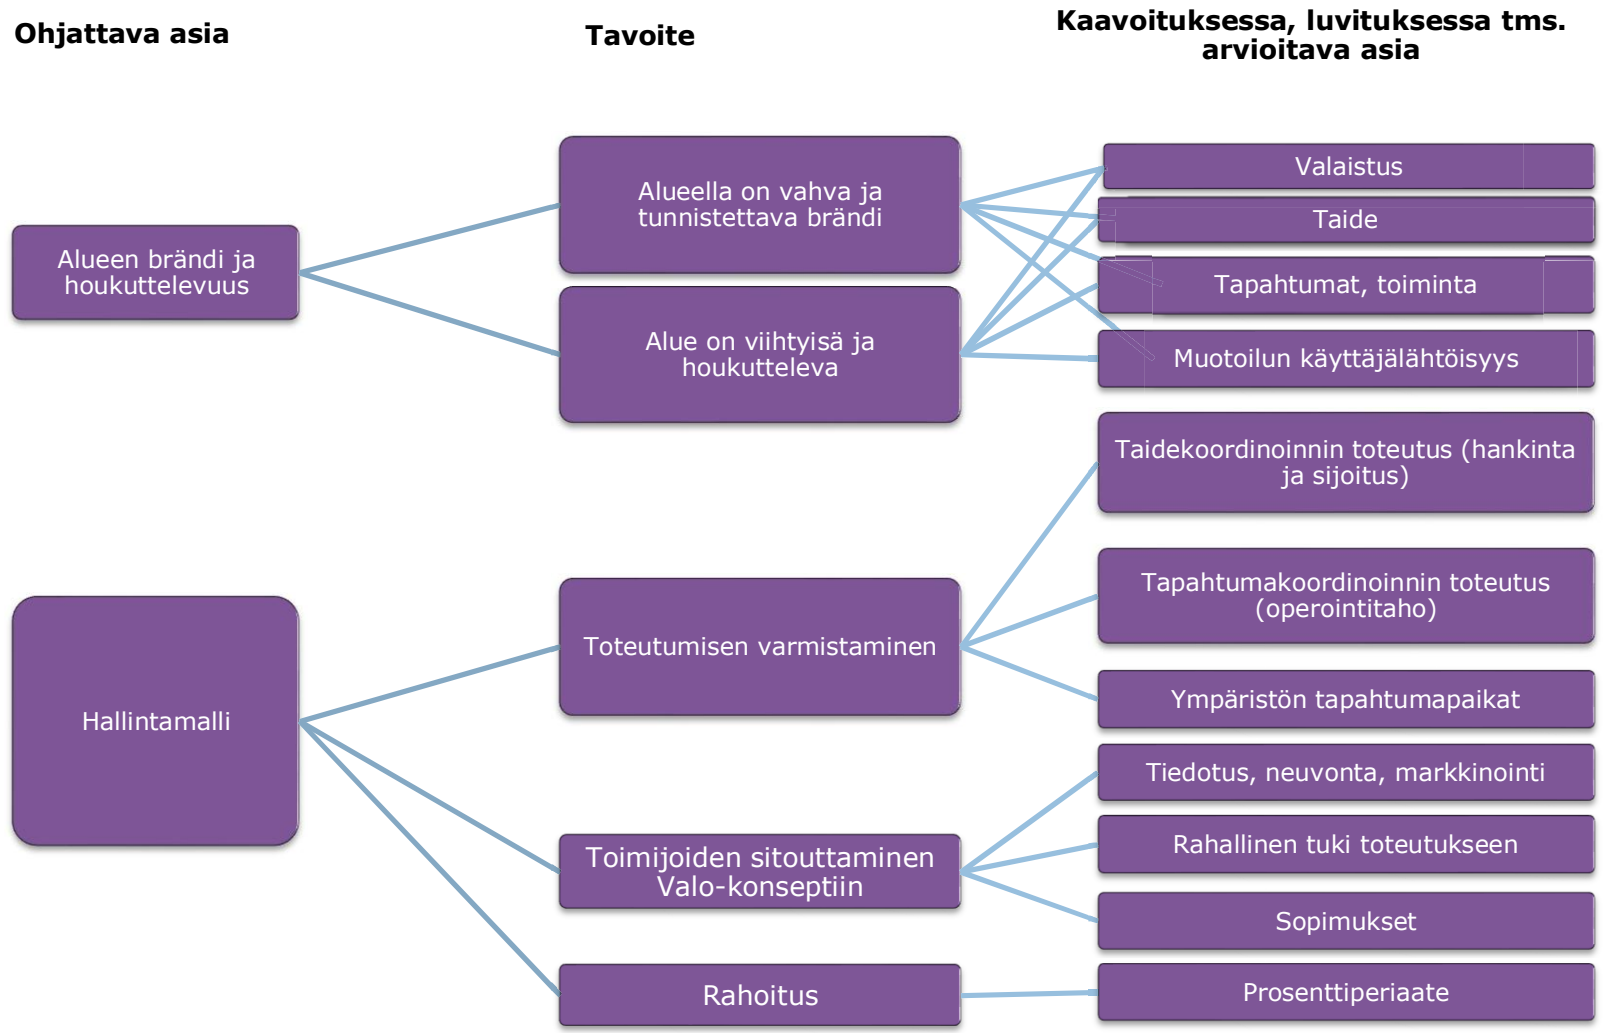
Ohjattava asia

Tavoite

Kaavoituksessa, luvituksessa tms. arvioitava asia

Alueen brändi ja houkuttelevuus

Alueella on vahva ja tunnistettava brändi

Alue on viihtyisä ja houkutteleva

Valaistus

Taide

Tapahtumat, toiminta

Muotoilun käyttäjälähtöisyys

Hallintamalli

Toteutumisen varmistaminen

Toimijoiden sitouttaminen Valo-konseptiin

Rahoitus

Taidekoordinoinnin toteutus (hankinta ja sijoitus)

Tapahtumakoordinoinnin toteutus (operointitaho)

Ympäristön tapahtumapaikat

Tiedotus, neuvonta, markkinointi

Rahallinen tuki toteutukseen

Sopimukset

Prosenttiperiaate